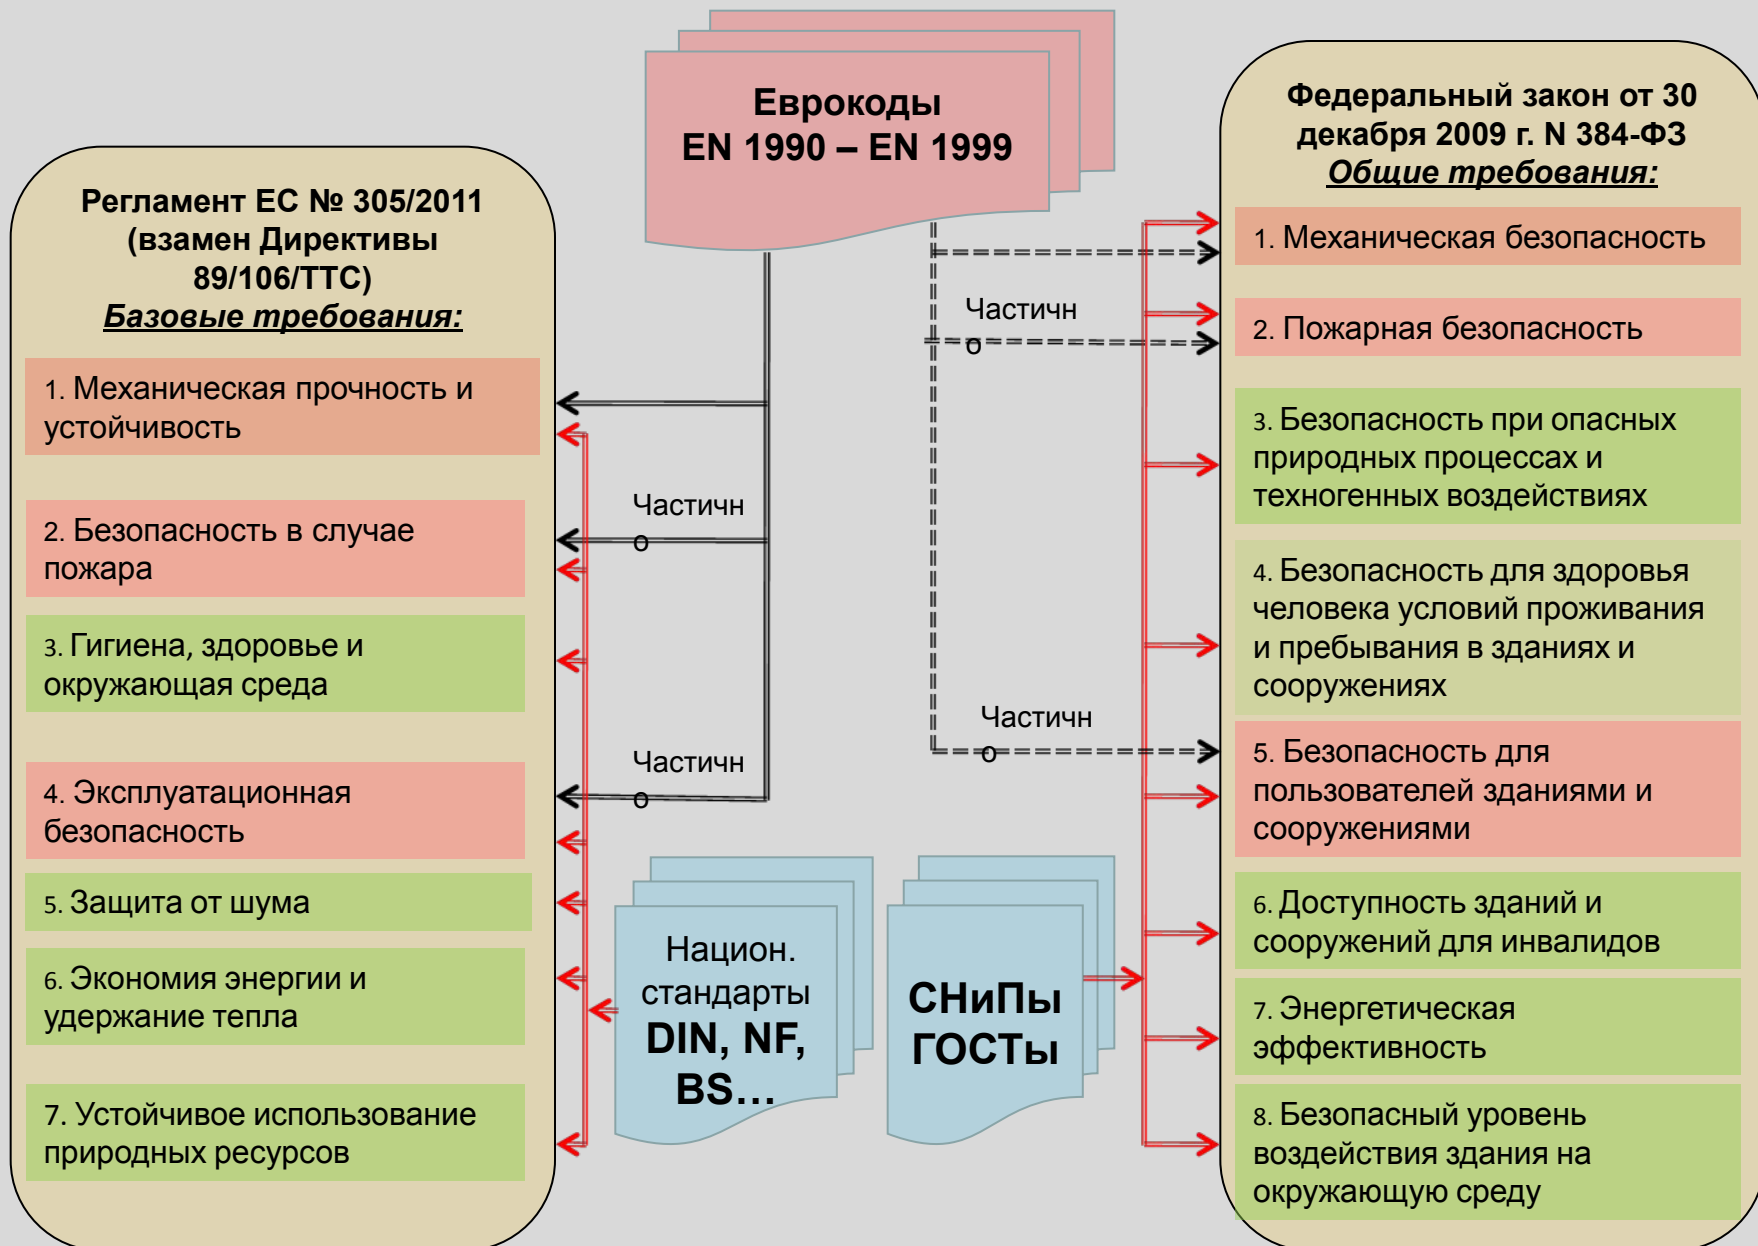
Еврокоды
EN 1990 – EN 1999

Регламент ЕС № 305/2011 (взамен Директивы 89/106/ТТС)
Базовые требования:

1. Механическая прочность и устойчивость

2. Безопасность в случае пожара

3. Гигиена, здоровье и окружающая среда

4. Эксплуатационная безопасность

5. Защита от шума

6. Экономия энергии и удержание тепла

7. Устойчивое использование природных ресурсов

Частично

Частично

Частично

Частично

Частично

Национ. стандарты DIN, NF, BS…

СНиПы ГОСТы

Федеральный закон от 30 декабря 2009 г. N 384-ФЗ
Общие требования:

1. Механическая безопасность

2. Пожарная безопасность

3. Безопасность при опасных природных процессах и техногенных воздействиях

4. Безопасность для здоровья человека условий проживания и пребывания в зданиях и сооружениях

5. Безопасность для пользователей зданиями и сооружениями

6. Доступность зданий и сооружений для инвалидов

7. Энергетическая эффективность

8. Безопасный уровень воздействия здания на окружающую среду